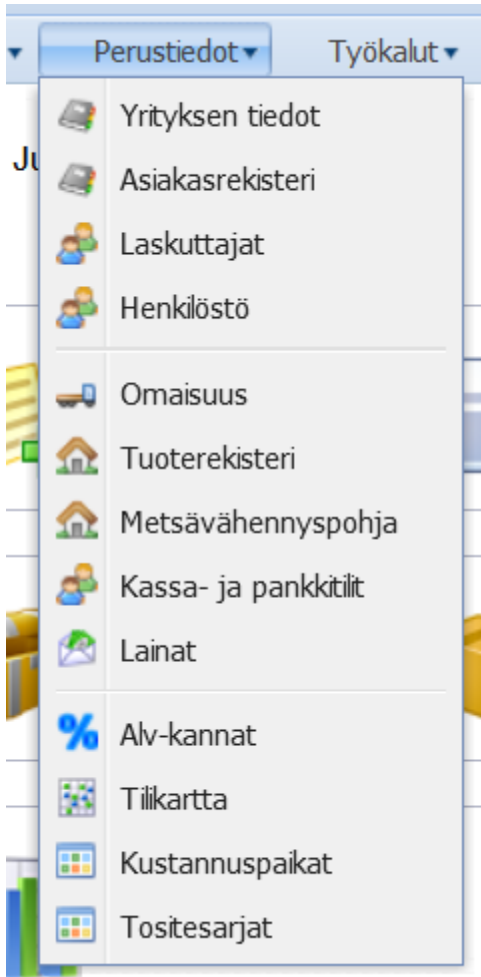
Perustiedot ▾ Työkalut ▾

Ju

Yrityksen tiedot
Asiakasrekisteri
Laskuttajat
Henkilöstö

Omaisuus
Tuoterekisteri
Metsävähennyspohja
Kassa- ja pankkitilit
Lainat

Alv-kannat
Tilikartta
Kustannuspaikat
Tositesarjat